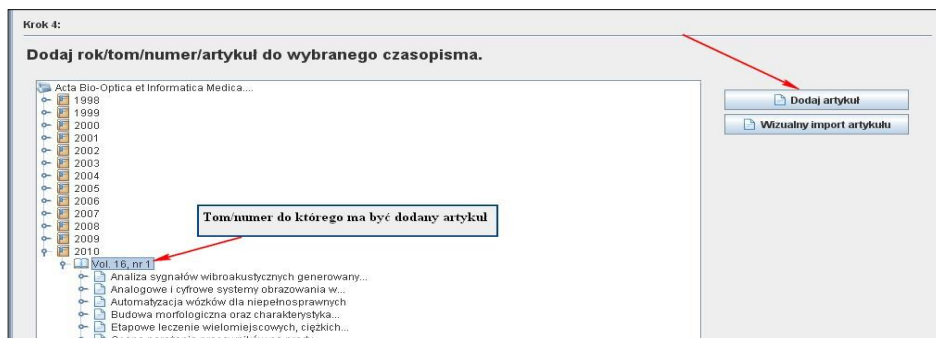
Krok 4:

Dodaj rok/tom/numer/artykuł do wybranego czasopisma.

Acta Bio-Optica et Informatica Medica....
1998
1999
2000
2001
2002
2003
2004
2005
2006
2007
2008
2009
2010
Vol. 16, nr 1
Analiza sygnałów wibroakustycznych generowany...
Analogowe i cyfrowe systemy obrazowania w...
Automatyzacja wózków dla niepełnosprawnych
Budowa morfologiczna oraz charakterystyka...
Etapowe leczenie wielomiejscowych, ciężkich...
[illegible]

Tom/numer do którego ma być dodany artykuł

Dodaj artykuł
Wizualny import artykułu